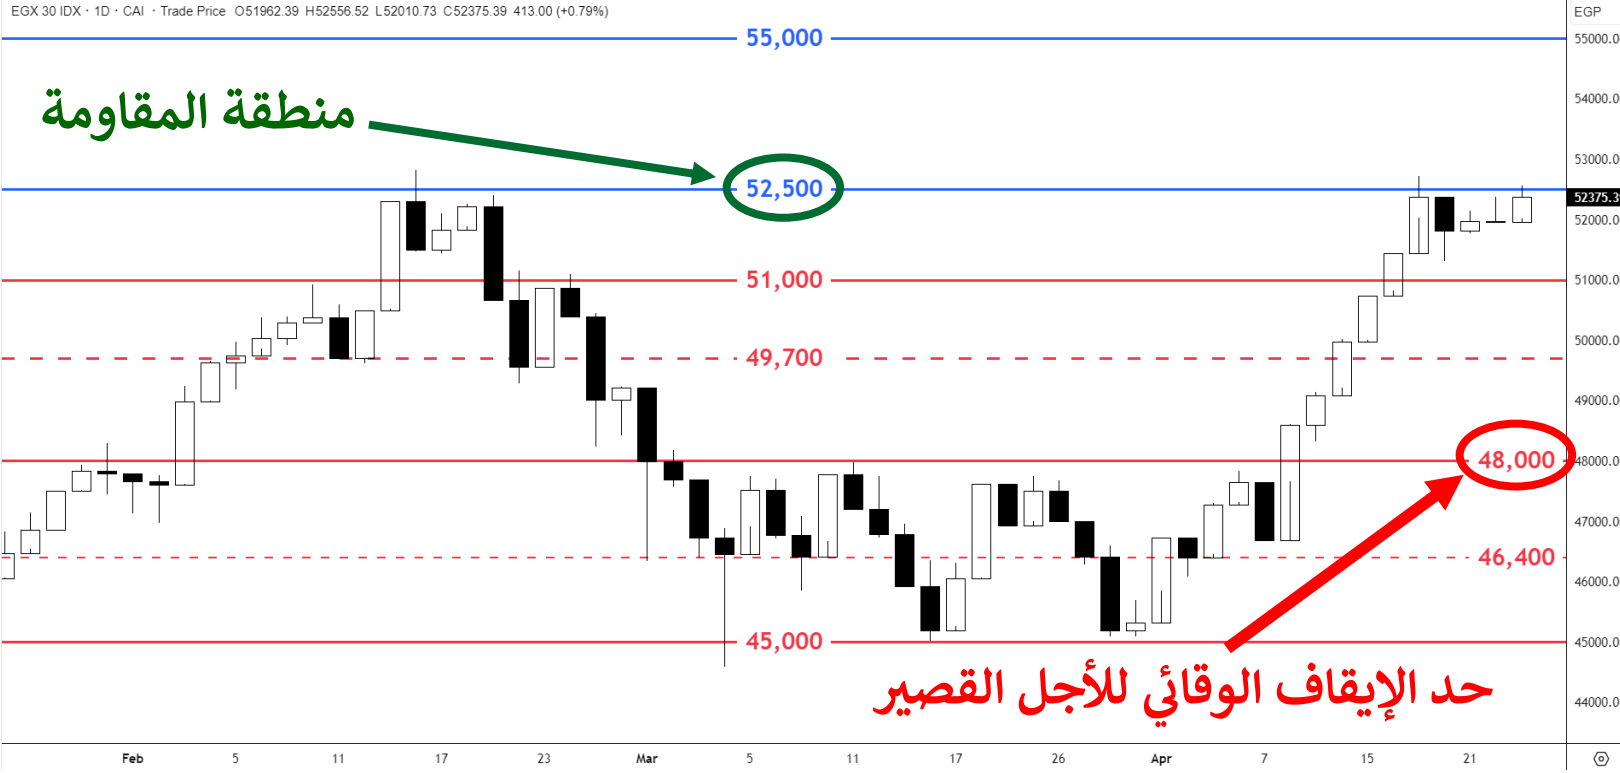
EGX 30 IDX · 1D · CAI · Trade Price O51962.39 H52556.52 L52010.73 C52375.39 413.00 (+0.79%)

EGP

55,000

منطقة المقاومة

52,500

51,000

49,700

48,000

46,400

45,000

حد الإيقاف الوقائي للأجل القصير

55000.0
54000.0
53000.0
52375.3
52000.0
51000.0
50000.0
49000.0
48000.0
47000.0
46000.0
45000.0
44000.0

Feb 5 11 17 23 Mar 5 11 17 26 Apr 7 15 21